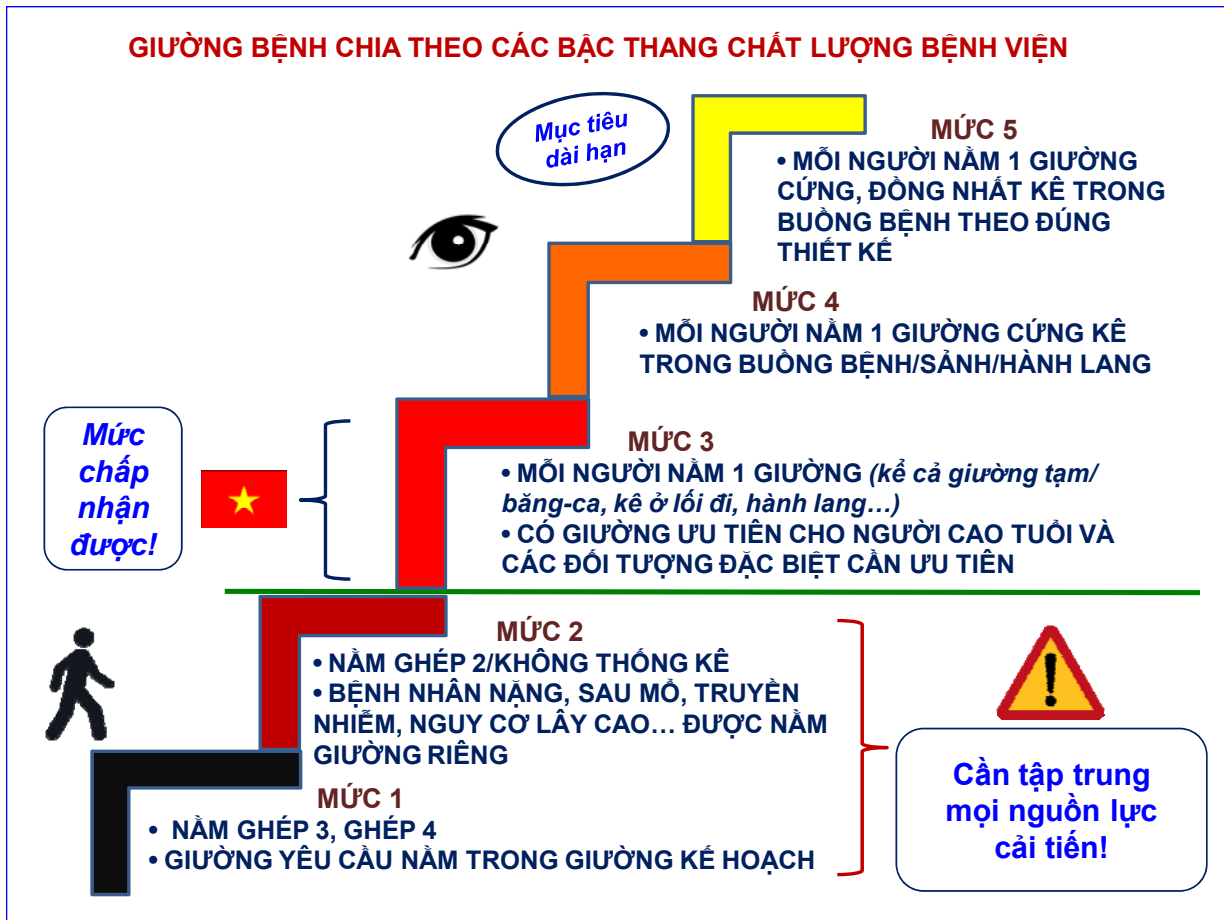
GIƯỜNG BỆNH CHIA THEO CÁC BẬC THANG CHẤT LƯỢNG BỆNH VIỆN

Mục tiêu dài hạn

MỨC 5
• MỖI NGƯỜI NẰM 1 GIƯỜNG CỨNG, ĐỒNG NHẤT KÊ TRONG BUỒNG BỆNH THEO ĐÚNG THIẾT KẾ

MỨC 4
• MỖI NGƯỜI NẰM 1 GIƯỜNG CỨNG KÊ TRONG BUỒNG BỆNH/SẢNH/HÀNH LANG

Mức chấp nhận được!

MỨC 3
• MỖI NGƯỜI NẰM 1 GIƯỜNG (kể cả giường tạm/ băng-ca, kê ở lối đi, hành lang…)
• CÓ GIƯỜNG ƯU TIÊN CHO NGƯỜI CAO TUỔI VÀ CÁC ĐỐI TƯỢNG ĐẶC BIỆT CẦN ƯU TIÊN

MỨC 2
• NẰM GHÉP 2/KHÔNG THỐNG KÊ
• BỆNH NHÂN NẶNG, SAU MỔ, TRUYỀN NHIỄM, NGUY CƠ LÂY CAO… ĐƯỢC NẰM GIƯỜNG RIÊNG

MỨC 1
• NẰM GHÉP 3, GHÉP 4
• GIƯỜNG YÊU CẦU NẰM TRONG GIƯỜNG KẾ HOẠCH

Cần tập trung mọi nguồn lực cải tiến!